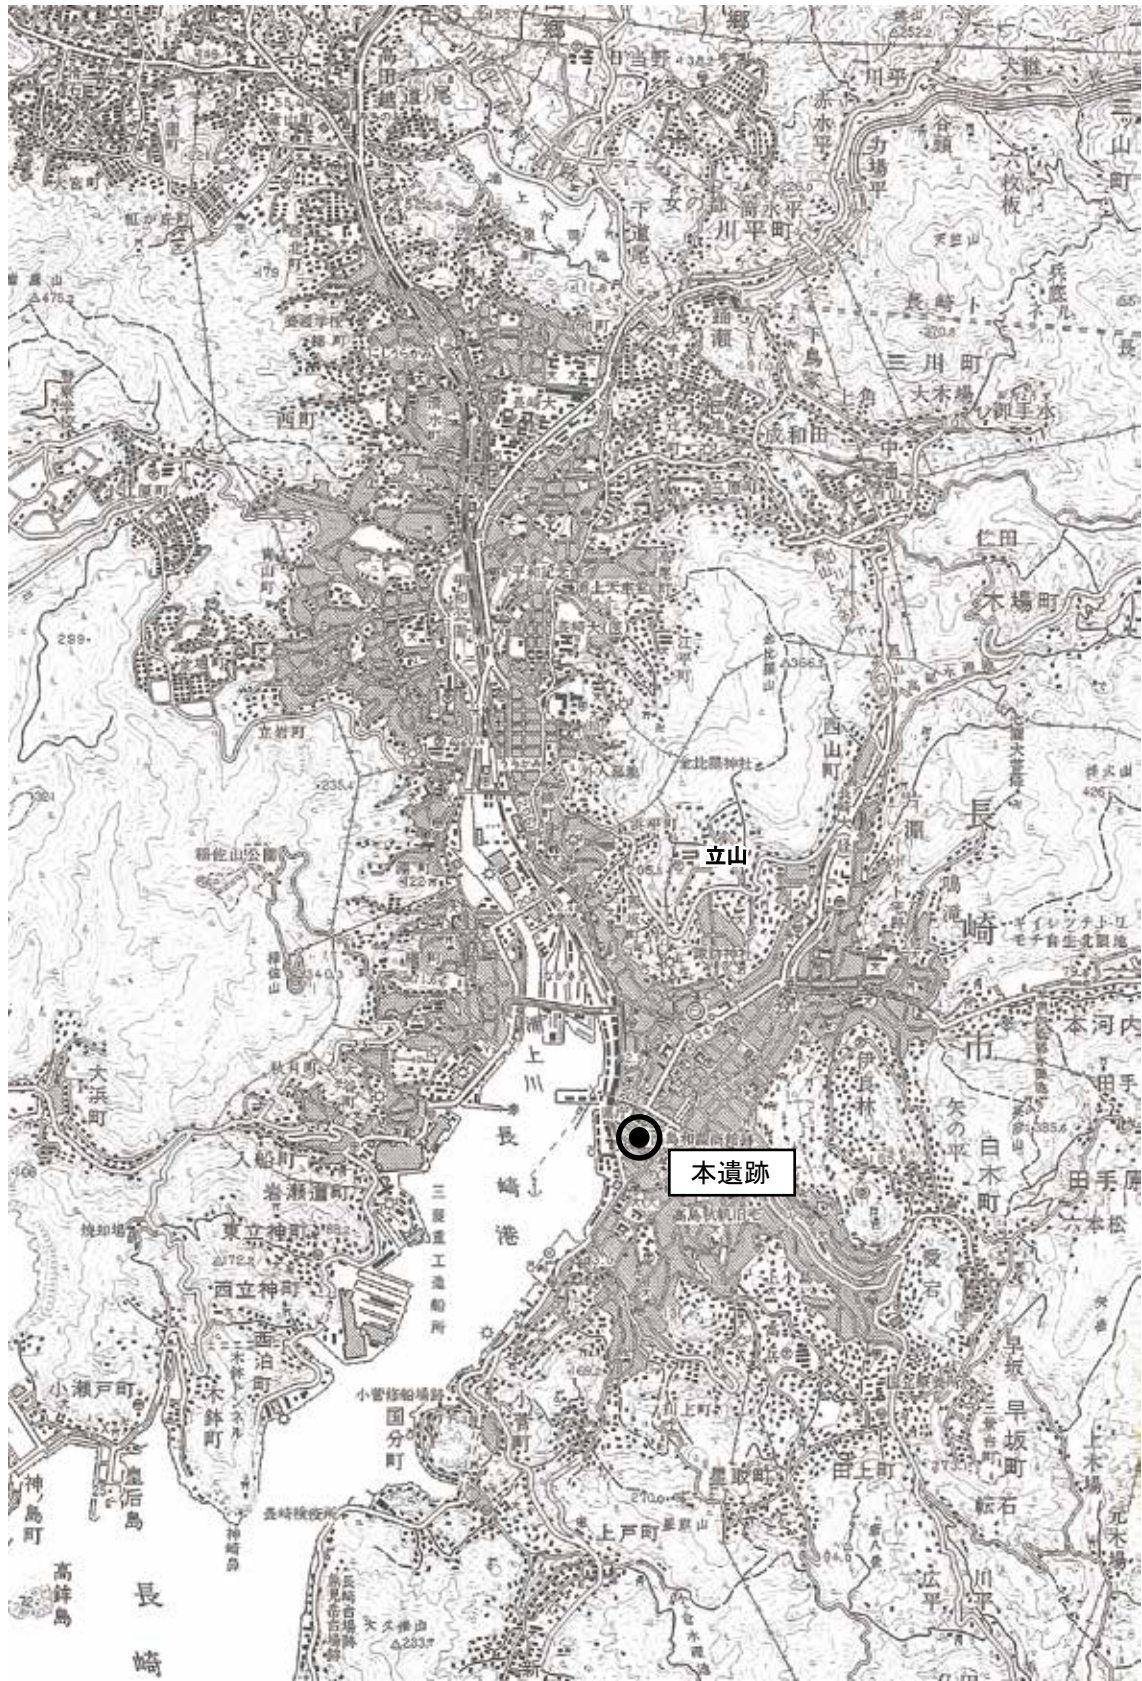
立山

本遺跡

長崎港

長崎市

大浜町

西町

立岩町

入船町

岩瀬道町

東立神町

西立神町

西泊町

木鉢町

小瀬戸町

神島町

皇后島

高鉾島

国分町

上戸町

星取町

田上町

愛宕

白木町

矢の平

伊良林

本河内

西山町

木場町

仁田

川平町

長崎

早坂町

三川町

大木場

中通

成和田

鳴滝

稲佐山公園

稲佐山

三菱重工造船所

長崎検疫所

神崎鼻

上川

田手原

六本松

元木場

広平

川平

金比羅山

金比羅神社